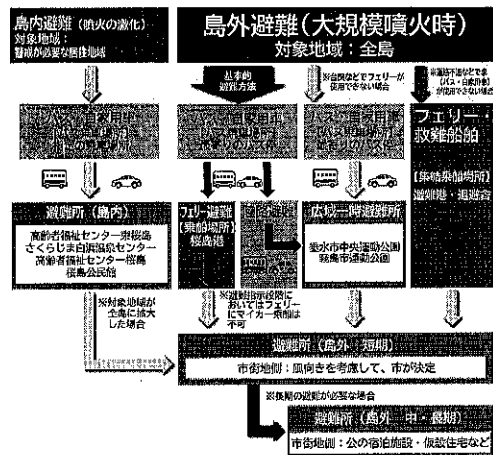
島内避難（噴火の激化）
対象地域：
警戒が必要な地域

島外避難（大規模噴火時）
対象地域：全島

基本的避難方法

※強風などでフェリーが使用できない場合

※道路不通などで（バス・自家用車）が使用できない場合

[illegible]

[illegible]

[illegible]

フェリー・救難船舶

【集結場所】
避難港・港湾等

避難所（島内）
高齢者福祉センター東桜島
さくらじま白浜温泉センター
高齢者福祉センター桜島
桜島公民館

フェリー避難
【乗船場所】
桜島港

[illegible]

広域一時避難所
姶良市中央運動公園
霧島市運動公園

※対象地域が全島に拡大した場合

※避難時渋滞時においてはフェリーにマイカー乗船は不可

避難所（島外・短期）
市街地側：風向きを考慮して、市が決定

※長期の避難が必要な場合

避難所（島外・中・長期）
市街地側：公の宿泊施設・仮設住宅など